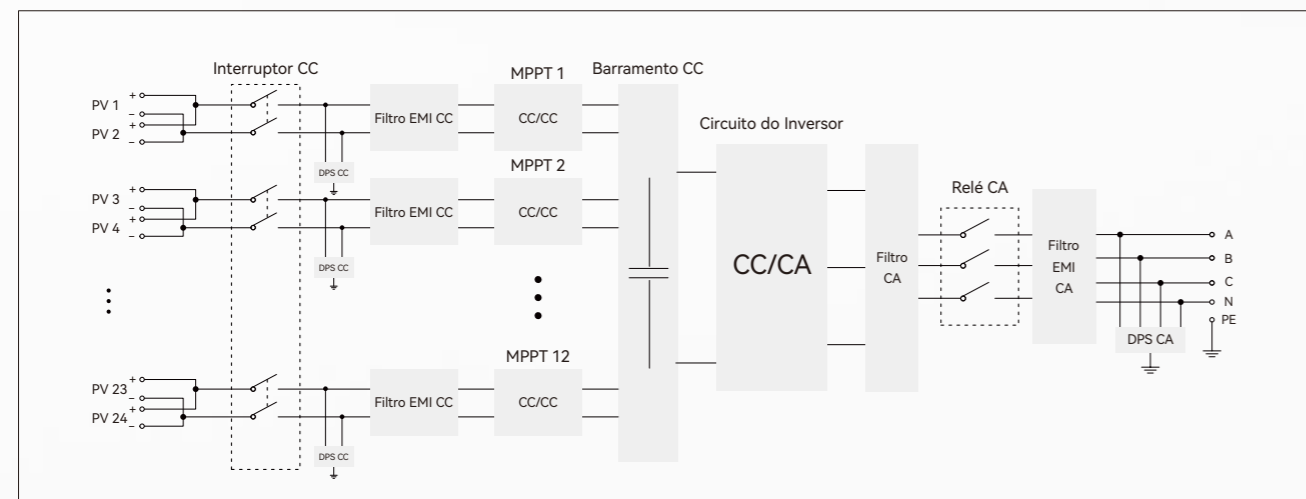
Interruptor CC

MPPT 1

Barramento CC

PV 1
PV 2

Filtro EMI CC

CC/CC

DPS CC

Circuito do Inversor

MPPT 2

PV 3
PV 4

Filtro EMI CC

CC/CC

DPS CC

CC/CA

Filtro CA

Relé CA

Filtro EMI CA

A
B
C
N
PE

DPS CA

MPPT 12

PV 23
PV 24

Filtro EMI CC

CC/CC

DPS CC